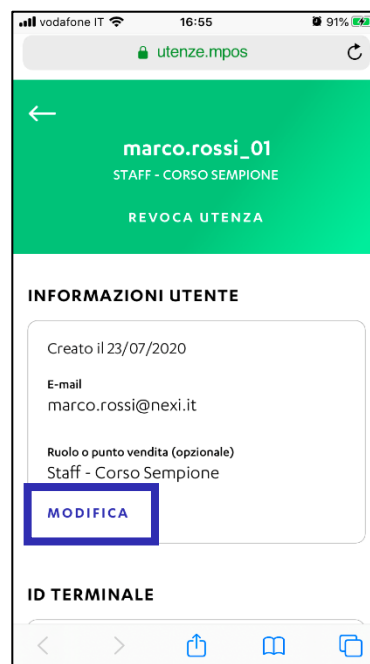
vodafone IT 16:55 91%

utenze.mpos

marco.rossi_01

STAFF - CORSO SEMPIONE

REVOCA UTENZA

INFORMAZIONI UTENTE

Creato il 23/07/2020

E-mail

marco.rossi@nexi.it

Ruolo o punto vendita (opzionale)

Staff - Corso Sempione

MODIFICA

ID TERMINALE